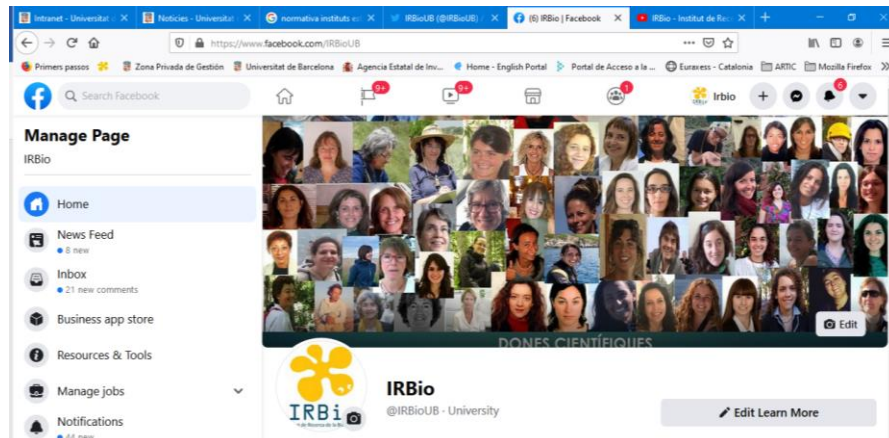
Intranet - Universitat | Noticies - Universitat | normativa instituts | IRBioUB (@IRBioUB) | (6) IRBio | Facebook | IRBio - Institut de Rec

https://www.facebook.com/IRBioUB

Primers passos | Zona Privada de Gestión | Universitat de Barcelona | Agencia Estatal de Inv... | Home - English Portal | Portal de Acceso a la ... | Euraxess - Catalonia | ARTIC | Mozilla Firefox

Search Facebook

9+ 9+ 1

Irbio

6

Manage Page

IRBio

Home

News Feed
8 new

Inbox
21 new comments

Business app store

Resources & Tools

Manage jobs

Notifications
44 new

DONES CIENTÍFIQUES

Edit

IRBi

IRBio

@IRBioUB · University

Edit Learn More